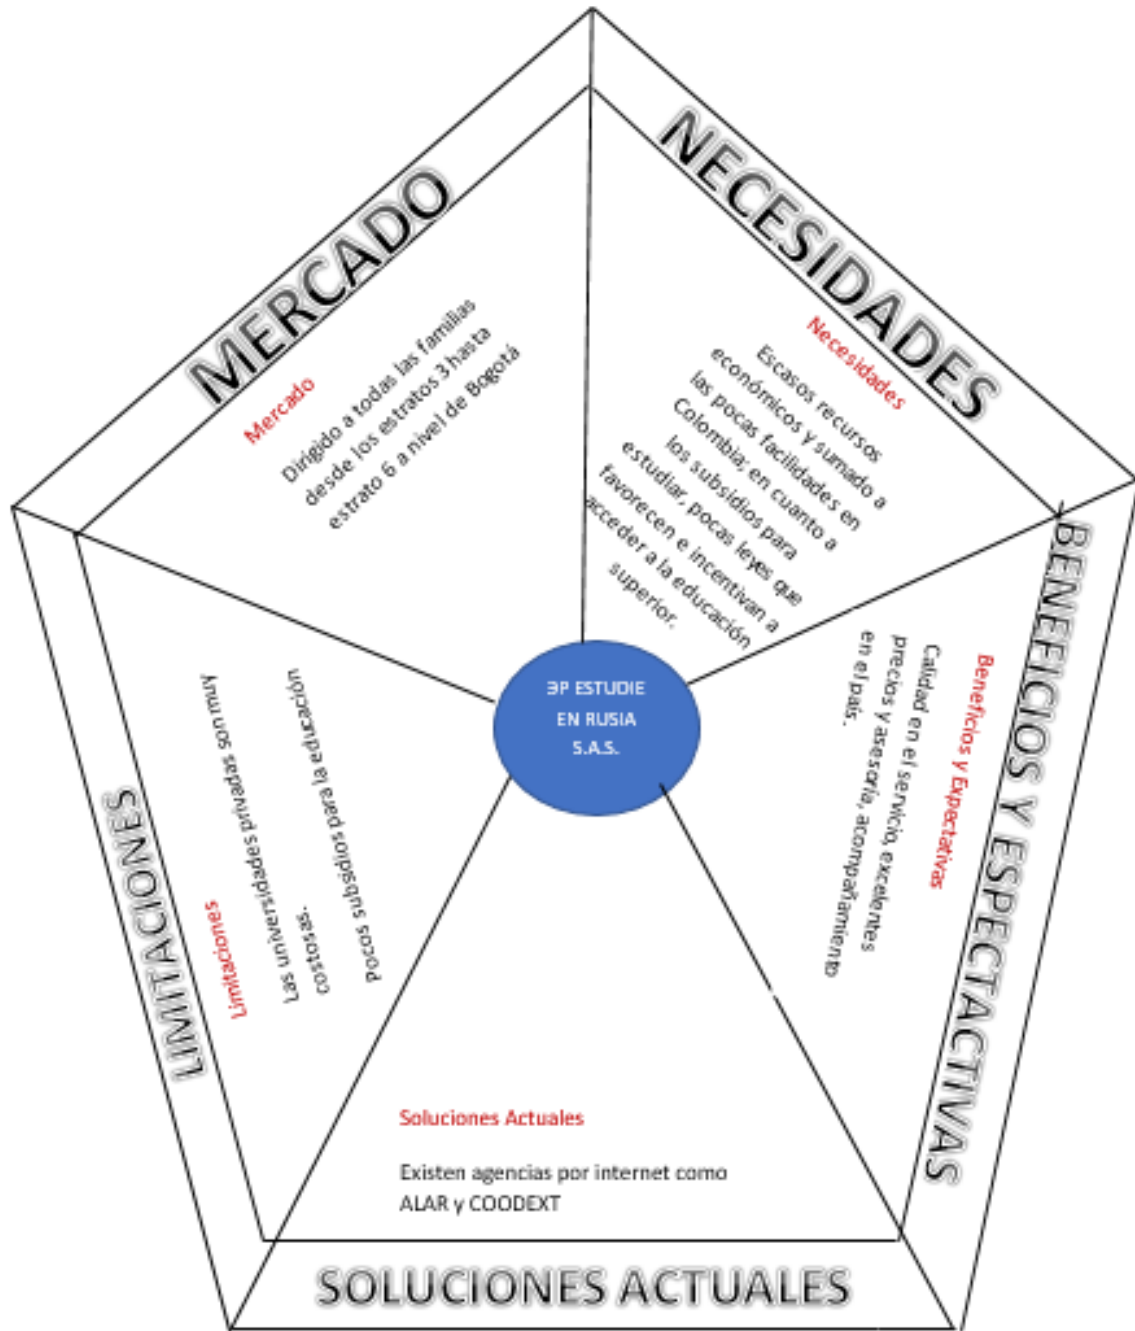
MERCADO

Mercado

Dirigido a todas las familias desde los estratos 3 hasta estrato 6 a nivel de Bogotá

NECESIDADES

Necesidades

Escasos recursos económicos y sumado a las pocas facilidades en Colombia; en cuanto a los subsidios para estudiar, pocas leyes que favorecen e incentivan a acceder a la educación superior.

ЭP ESTUDIE EN RUSIA S.A.S.

BENEFICIOS Y ESPECTACTIVAS

Beneficios y Expectativas

Calidad en el servicio, excelentes precios y asesoría, acompañamiento en el país.

LIMITACIONES

Limitaciones

Las universidades privadas son muy costosas.

pocos subsidios para la educación

Soluciones Actuales

Existen agencias por internet como ALAR y COODEXT

SOLUCIONES ACTUALES